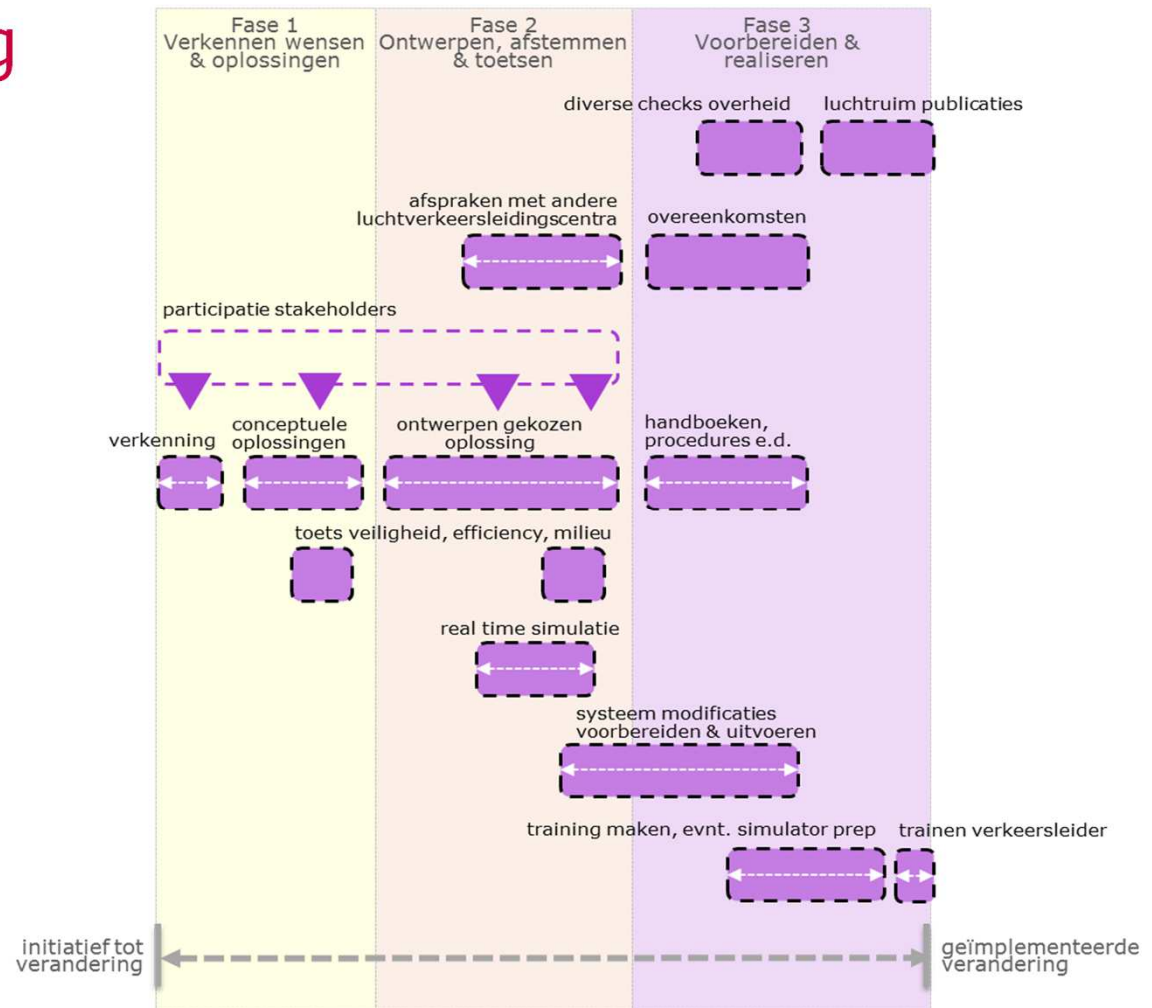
Fase 1
Verkennen wensen & oplossingen

Fase 2
Ontwerpen, afstemmen & toetsen

Fase 3
Voorbereiden & realiseren

diverse checks overheid

luchtruim publicaties

afspraken met andere luchtverkeersleidingscentra

overeenkomsten

participatie stakeholders

verkenning

conceptuele oplossingen

ontwerpen gekozen oplossing

handboeken, procedures e.d.

toets veiligheid, efficiency, milieu

real time simulatie

systeem modificaties voorbereiden & uitvoeren

training maken, evnt. simulator prep

trainen verkeersleider

initiatief tot verandering

geïmplementeerde verandering